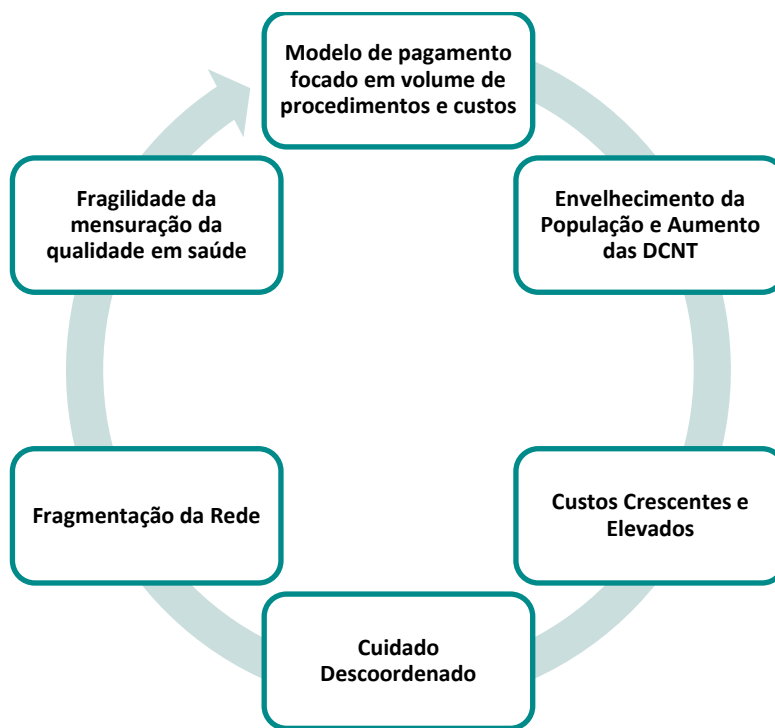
Modelo de pagamento focado em volume de procedimentos e custos

Envelhecimento da População e Aumento das DCNT

Custos Crescentes e Elevados

Cuidado Descoordenado

Fragmentação da Rede

Fragilidade da mensuração da qualidade em saúde